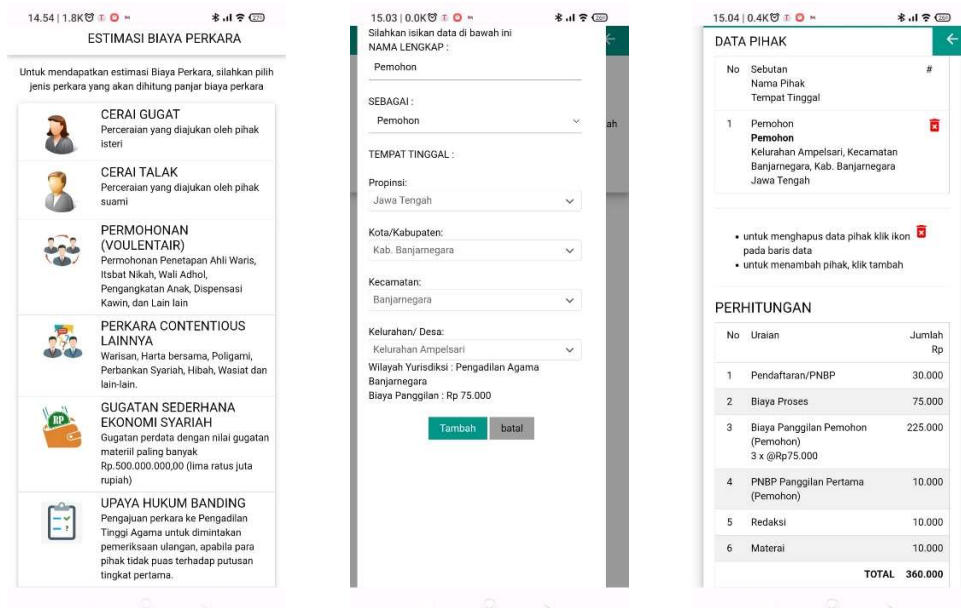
14.54 | 1.8K

ESTIMASI BIAYA PERKARA

Untuk mendapatkan estimasi Biaya Perkara, silahkan pilih jenis perkara yang akan dihitung panjar biaya perkara

CERAI GUGAT
Perceraian yang diajukan oleh pihak isteri

CERAI TALAK
Perceraian yang diajukan oleh pihak suami

PERMOHONAN (VOULENTAIR)
Permohonan Penetapan Ahli Waris, Itsbat Nikah, Wali Adhol, Pengangkatan Anak, Dispensasi Kawin, dan Lain lain

PERKARA CONTENTIOUS LAINNYA
Warisan, Harta bersama, Poligami, Perbankan Syariah, Hibah, Wasiat dan lain-lain.

GUGATAN SEDERHANA EKONOMI SYARIAH
Gugatan perdata dengan nilai gugatan materiil paling banyak Rp.500.000.000,00 (lima ratus juta rupiah)

UPAYA HUKUM BANDING
Pengajuan perkara ke Pengadilan Tinggi Agama untuk dimintakan pemeriksaan ulangan, apabila para pihak tidak puas terhadap putusan tingkat pertama.

15.03 | 0.0K

Silahkan isikan data di bawah ini
NAMA LENGKAP :
Pemohon

SEBAGAI :
Pemohon

TEMPAT TINGGAL :

Propinsi:
Jawa Tengah

Kota/Kabupaten:
Kab. Banjarnegara

Kecamatan:
Banjarnegara

Kelurahan/ Desa:
Kelurahan Ampelsari
Wilayah Yurisdiksi : Pengadilan Agama Banjarnegara
Biaya Panggilan : Rp 75.000

Tambah batal

15.04 | 0.4K

DATA PIHAK

| No | Sebutan Nama Pihak Tempat Tinggal | # |
|---|---|---|
| 1 | Pemohon **Pemohon** Kelurahan Ampelsari, Kecamatan Banjarnegara, Kab. Banjarnegara Jawa Tengah | |

• untuk menghapus data pihak klik ikon pada baris data
• untuk menambah pihak, klik tambah

PERHITUNGAN

| No | Uraian | Jumlah Rp |
|---|---|---|
| 1 | Pendaftaran/PNBP | 30.000 |
| 2 | Biaya Proses | 75.000 |
| 3 | Biaya Panggilan Pemohon (Pemohon) 3 x @Rp75.000 | 225.000 |
| 4 | PNBP Panggilan Pertama (Pemohon) | 10.000 |
| 5 | Redaksi | 10.000 |
| 6 | Materai | 10.000 |
| | TOTAL | 360.000 |